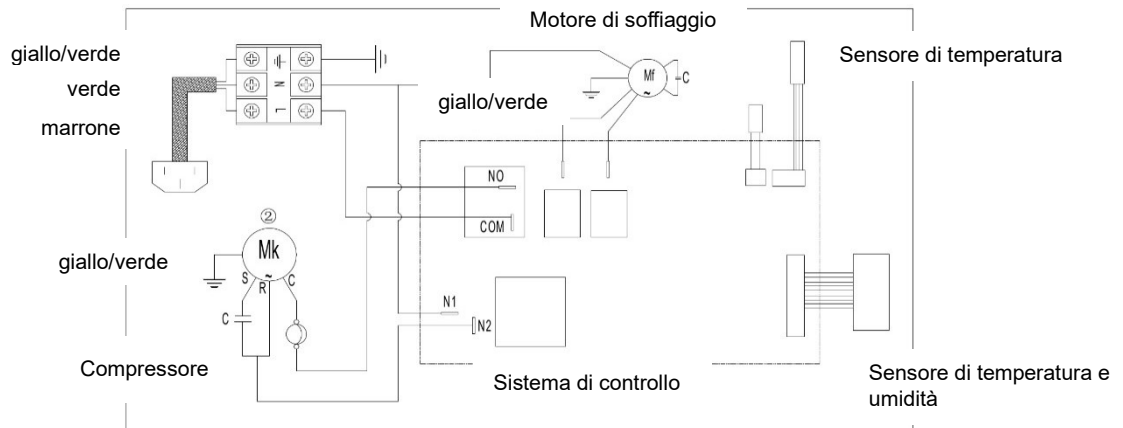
Motore di soffiaggio

giallo/verde
verde
marrone

N
L

Mf
C

giallo/verde

Sensore di temperatura

NO
COM

②
Mk
S
R
C
C

giallo/verde

N1
N2

Compressore

Sistema di controllo

Sensore di temperatura e umidità